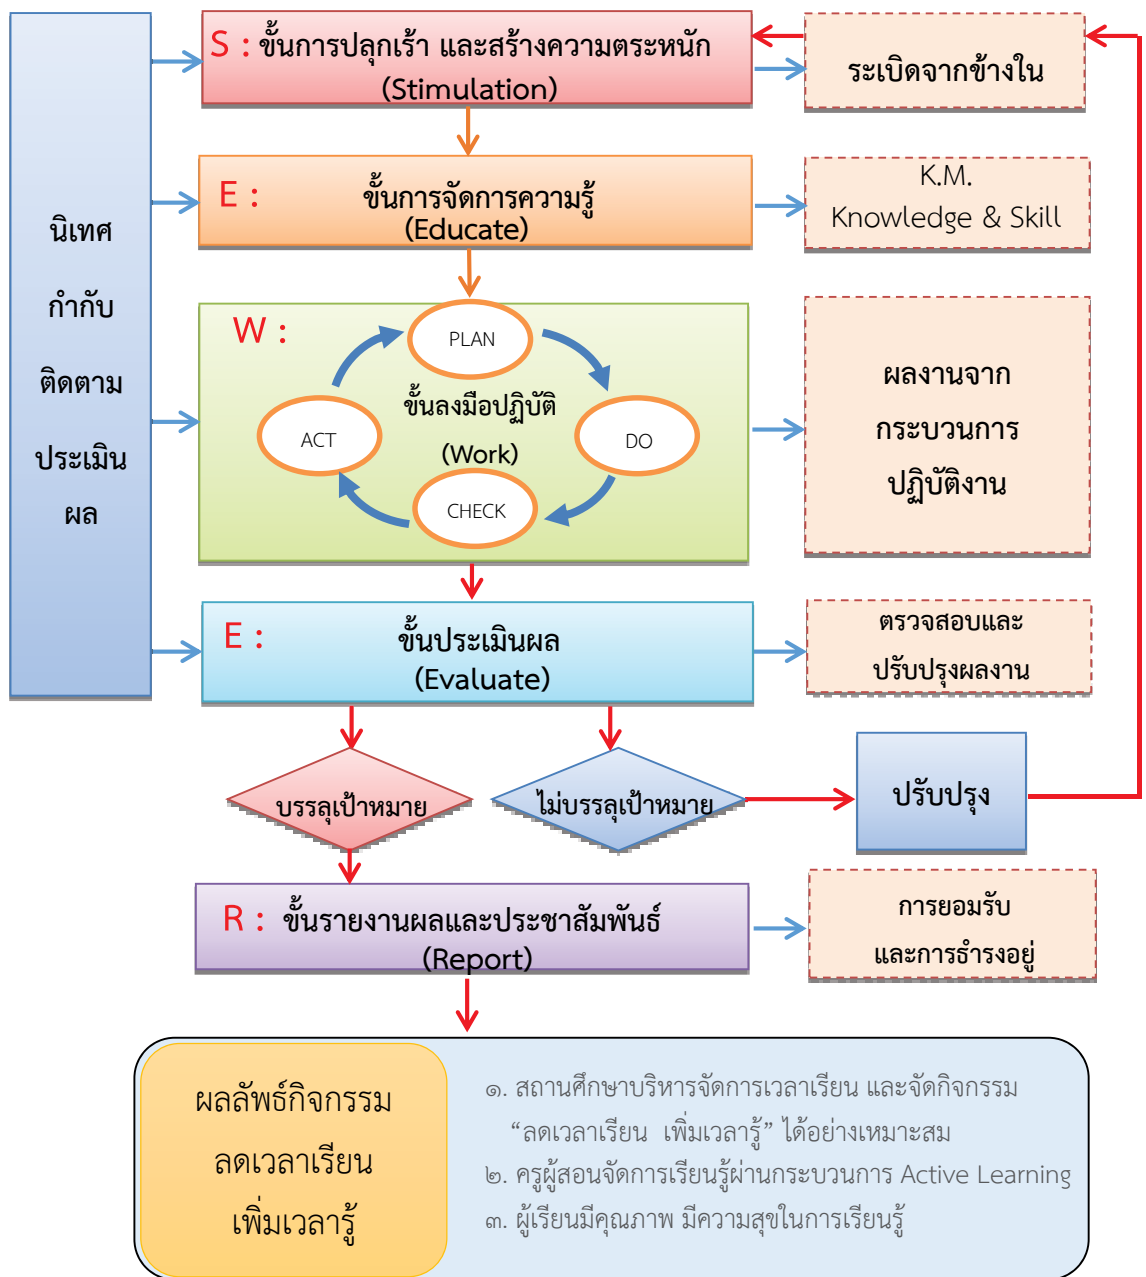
นิเทศ

กำกับ

ติดตาม

ประเมิน

ผล

S : ขั้นการปลุกเร้า และสร้างความตระหนัก (Stimulation)

ระเบิดจากข้างใน

E : ขั้นการจัดการความรู้ (Educate)

K.M.
Knowledge & Skill

W :

PLAN

ขั้นลงมือปฏิบัติ (Work)

ACT

DO

CHECK

ผลงานจาก
กระบวนการ
ปฏิบัติงาน

E : ขั้นประเมินผล (Evaluate)

ตรวจสอบและ
ปรับปรุงผลงาน

บรรลุเป้าหมาย

ไม่บรรลุเป้าหมาย

ปรับปรุง

R : ขั้นรายงานผลและประชาสัมพันธ์ (Report)

การยอมรับ
และการธำรงอยู่

ผลลัพธ์กิจกรรม
ลดเวลาเรียน
เพิ่มเวลารู้

๑. สถานศึกษาบริหารจัดการเวลาเรียน และจัดกิจกรรม “ลดเวลาเรียน เพิ่มเวลารู้” ได้อย่างเหมาะสม
๒. ครูผู้สอนจัดการเรียนรู้ผ่านกระบวนการ Active Learning
๓. ผู้เรียนมีคุณภาพ มีความสุขในการเรียนรู้